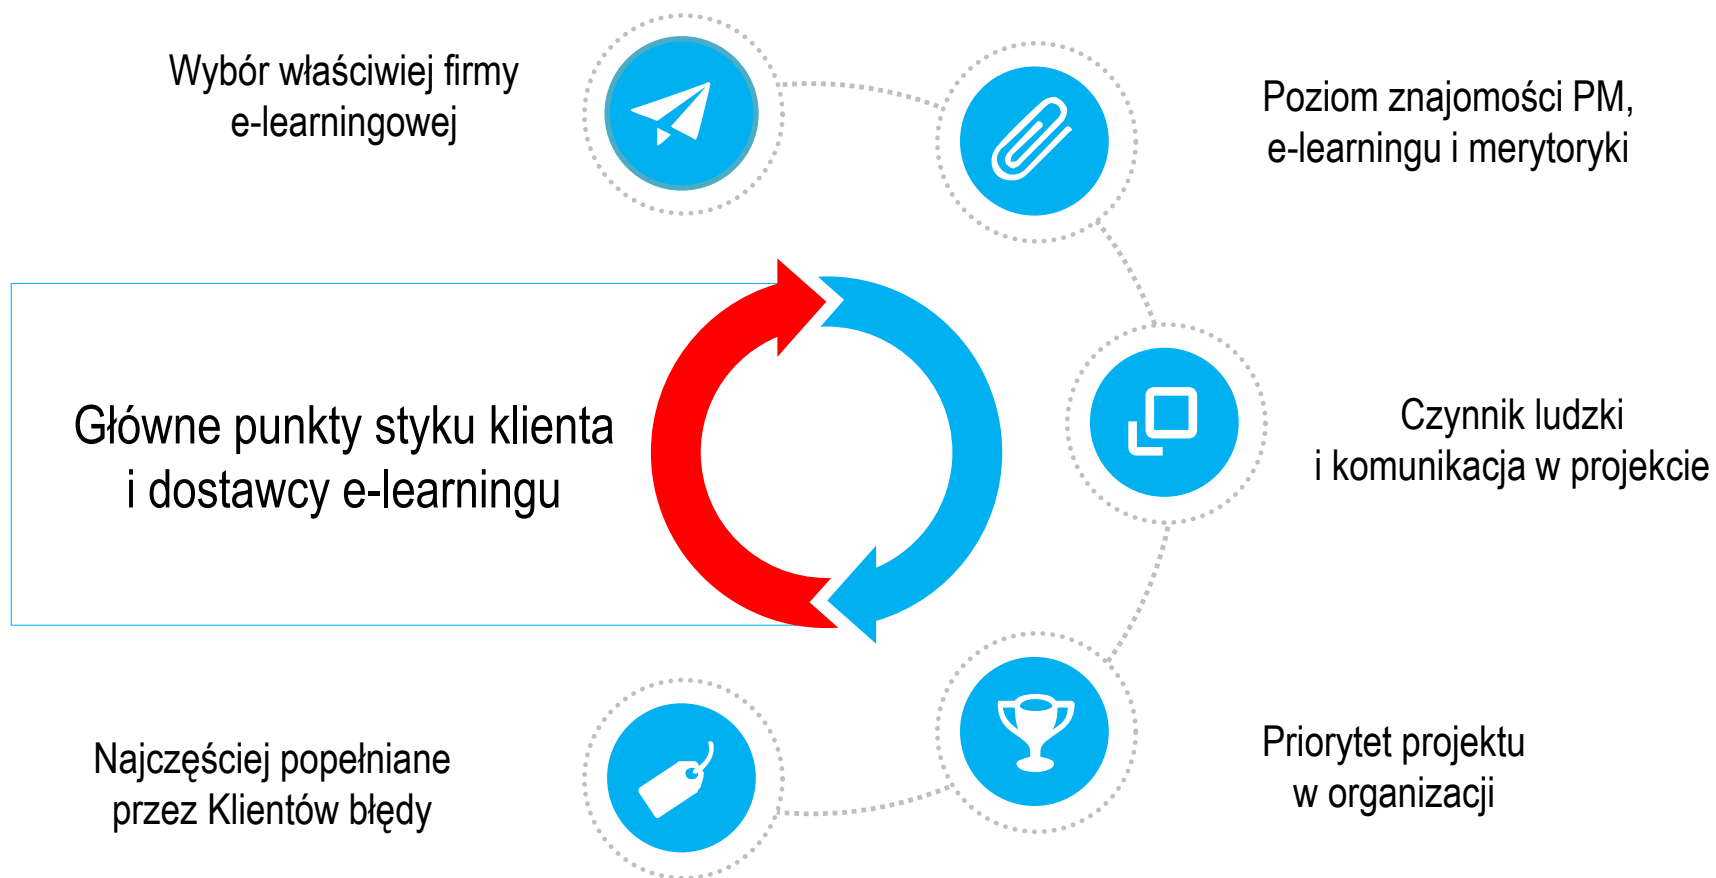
Wybór właściwiej firmy e-learningowej

Poziom znajomości PM, e-learningu i merytoryki

Główne punkty styku klienta i dostawcy e-learningu

Czynnik ludzki i komunikacja w projekcie

Priorytet projektu w organizacji

Najczęściej popełniane przez Klientów błędy